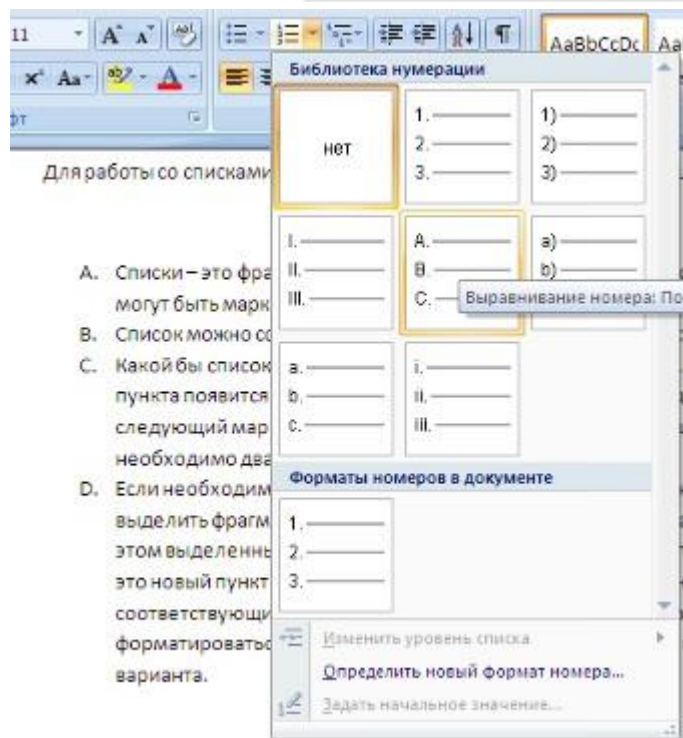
11

AaBbCcDc Aa

фт

Библиотека нумерации

нет

1.
2.
3.

1)
2)
3)

I.
II.
III.

A.
B.
C.

a)
b)

Выравнивание номера: По

a.
b.
c.

i.
ii.
iii.

Форматы номеров в документе

1.
2.
3.

Изменить уровень списка

Определить новый формат номера...

Задать начальное значение...

Для работы со списками

A. Списки – это фра могут быть марк

B. Список можно со

C. Какой бы список пункта появится следующий мар необходимо два

D. Если необходим выделить фрагм этом выделенны это новый пункт соответствующи форматироватьс варианта.